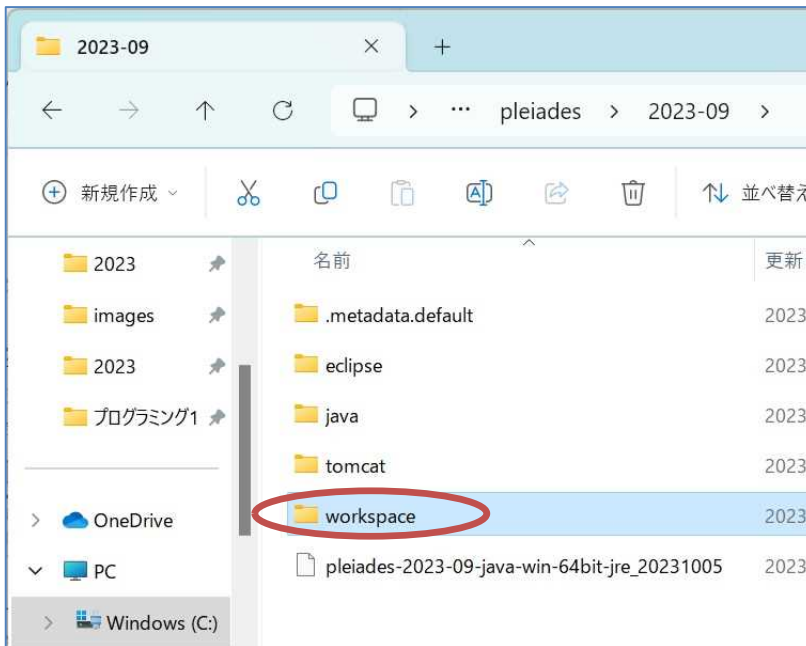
2023-09 ×
+

← → ↑ ⟳ > ··· pleiades > 2023-09 >

新規作成 並べ替え

2023
images
2023
プログラミング1
OneDrive
PC
Windows (C:)

| 名前 | 更新 |
|---|---|
| .metadata.default | 2023 |
| eclipse | 2023 |
| java | 2023 |
| tomcat | 2023 |
| workspace | 2023 |
| pleiades-2023-09-java-win-64bit-jre_20231005 | 2023 |